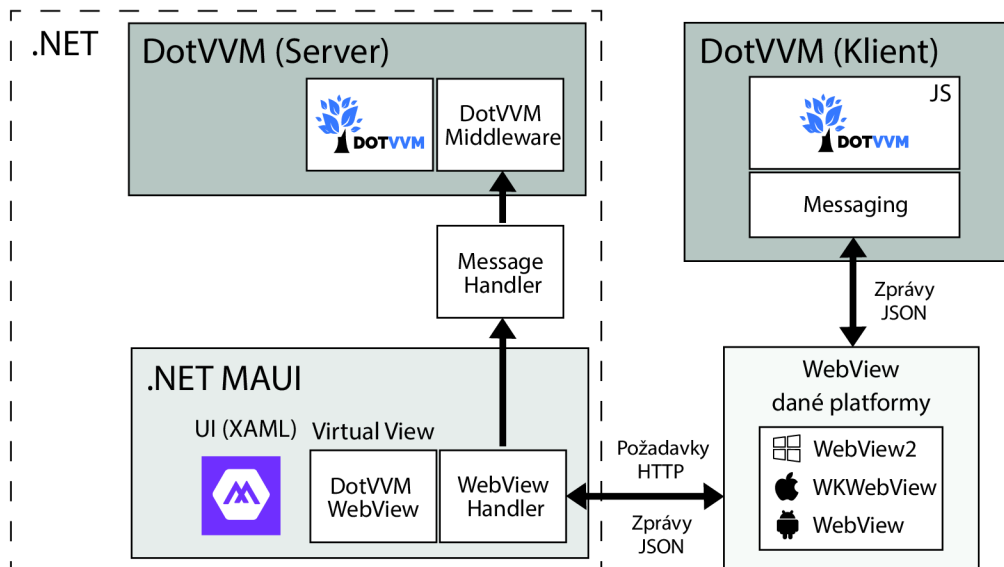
.NET

DotVVM (Server)

DOTVVM

DotVVM Middleware

Message Handler

.NET MAUI

UI (XAML)

Virtual View

DotVVM WebView

WebView Handler

DotVVM (Klient)

JS

DOTVVM

Messaging

Zprávy JSON

WebView dané platformy

WebView2

WKWebView

WebView

Požadavky HTTP

Zprávy JSON